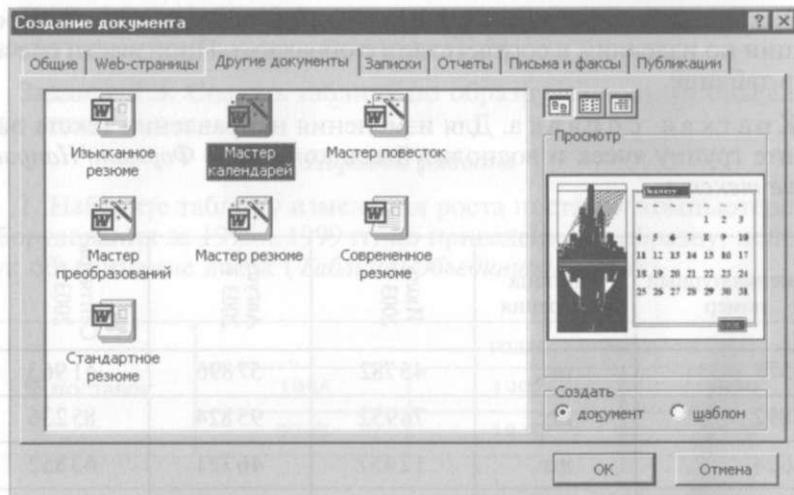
Создание документа

Общие | Web-страницы | Другие документы | Записки | Отчеты | Письма и факсы | Публикации

Изысканное резюме

Мастер календарей

Мастер повесток

Мастер преобразований

Мастер резюме

Современное резюме

Стандартное резюме

Просмотр

| | | | | | | |
|---|---|---|---|---|---|---|
| | | | | 1 | 2 | 3 |
| 4 | 5 | 6 | 7 | 8 | 9 | 10 |
| 11 | 12 | 13 | 14 | 15 | 16 | 17 |
| 18 | 19 | 20 | 21 | 22 | 23 | 24 |
| 25 | 26 | 27 | 28 | 29 | 30 | 31 |

Создать

документ

шаблон

ОК

Отмена